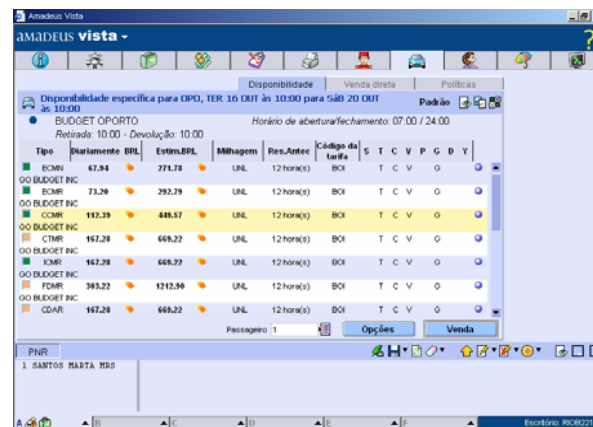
Amadeus Vista

AMADEUS vista

Disponibilidade | Venda direta | Políticas

Disponibilidade específica para OPO, TER 16 OUT às 10:00 para SáB 20 OUT às 10:00

Padrão

BUDGET OPORTO

Horário de abertura/fechamento: 07:00 / 24:00

Retirada: 10:00 - Devolução: 10:00

| Tipo | Diariamente BRL | Estim.BRL | Milhagem | Res.Antec | Código da tarifa | S | T | C | V | P | G | D | Y |
|---|---|---|---|---|---|---|---|---|---|---|---|---|---|
| ECMN | 67.94 | 271.78 | UNL | 12 hora(s) | BOI | | T | C | V | | G | | |
| GO BUDGET INC | | | | | | | | | | | | | |
| ECMR | 73.20 | 292.79 | UNL | 12 hora(s) | BOI | | T | C | V | | G | | |
| GO BUDGET INC | | | | | | | | | | | | | |
| CCMR | 112.39 | 449.57 | UNL | 12 hora(s) | BOI | | T | C | V | | G | | |
| GO BUDGET INC | | | | | | | | | | | | | |
| CTMR | 167.28 | 669.22 | UNL | 12 hora(s) | BOI | | T | C | V | | G | | |
| GO BUDGET INC | | | | | | | | | | | | | |
| ICMR | 167.28 | 669.22 | UNL | 12 hora(s) | BOI | | T | C | V | | G | | |
| GO BUDGET INC | | | | | | | | | | | | | |
| FDMR | 303.22 | 1212.90 | UNL | 12 hora(s) | BOI | | T | C | V | | G | | |
| GO BUDGET INC | | | | | | | | | | | | | |
| CDAR | 167.28 | 669.22 | UNL | 12 hora(s) | BOI | | T | C | V | | G | | |

Passageiro 1

Opções

Venda

PNR

1 SANTOS MARTA MRS

A B C D E F

Escritório: RIOB221